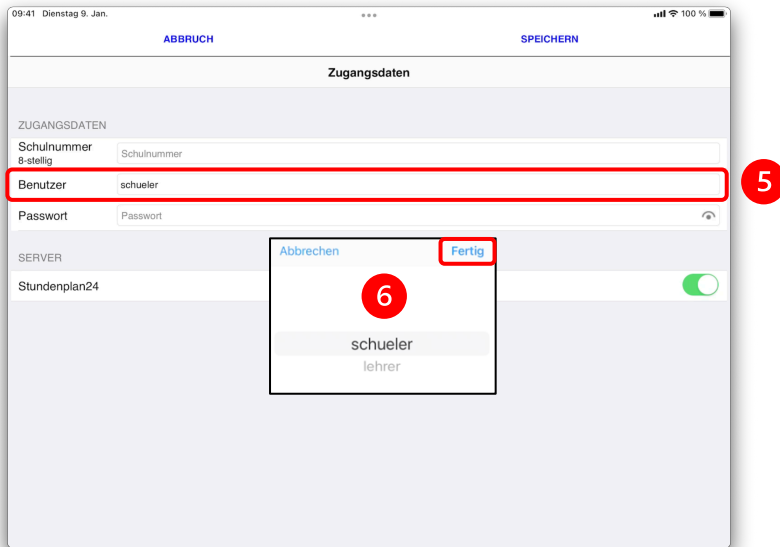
09:41 Dienstag 9. Jan.
100 %

ABBRUCH
SPEICHERN

Zugangsdaten

ZUGANGSDATEN
Schulnummer
8-stellig
Schulnummer
Benutzer schueler
Passwort Passwort

5

SERVER
Stundenplan24

Abbrechen
Fertig

6

schueler
lehrer